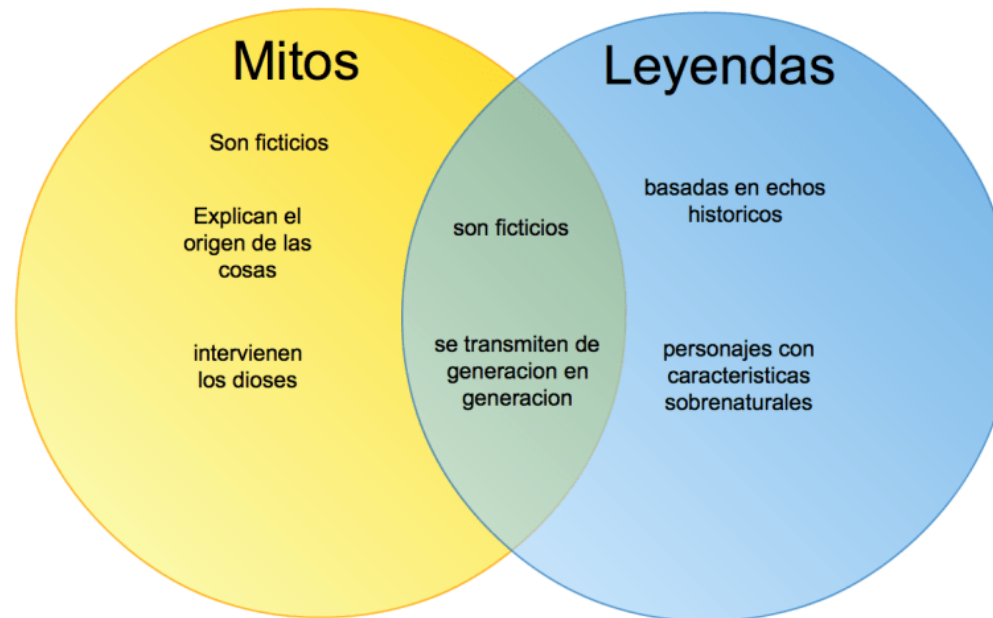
Mitos

Son ficticios

Explican el origen de las cosas

intervienen los dioses

son ficticios

se transmiten de generacion en generacion

Leyendas

basadas en echos historicos

personajes con caracteristicas sobrenaturales